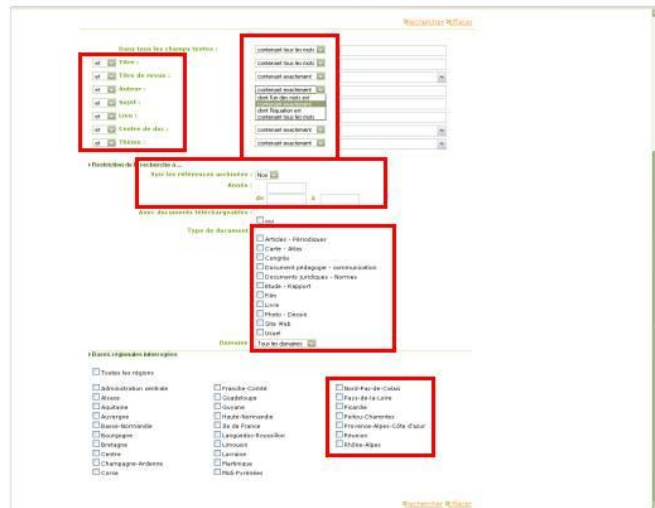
Rechercher Effacer

Dans tous les champs textes : contenant tous les mots

et Titre : contenant tous les mots

et Titre de revue : contenant exactement

et Auteur : contenant exactement

dont fin de mots est
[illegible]
dont figurant en
contenant tous les mots

et Sujet :

et Lieu :

et Centre de doc : contenant exactement

et Thème : contenant exactement

» Restriction de la recherche à ...

Sur les références archivées : Non

Année :

de à

Avec documents téléchargeables : oui

Type de document :

Articles - Périodiques
Carte - Atlas
Congrès
Document pédagogique - communication
Documents juridiques - Normes
Etude - Rapport
Film
Livre
Photo - Dessin
Site Web
Vidéo

Domaine : Tous les domaines

» Bases régionales interrogées

Toutes les régions

Administration centrale
Alsace
Aquitaine
Auvergne
Basse-Normandie
Bourgogne
Bretagne
Centre
Champagne-Ardenne
Corse

Franche-Comté
Guadeloupe
Guyane
Haute-Normandie
Ile de France
Languedoc-Roussillon
Limousin
Lorraine
Martinique
Midi-Pyrénées

Nord-Pas-de-Calais
Pays-de-la-Loire
Picardie
Poitou-Charentes
Provence-Alpes-Côte d'azur
Réunion
Rhône-Alpes

Rechercher Effacer